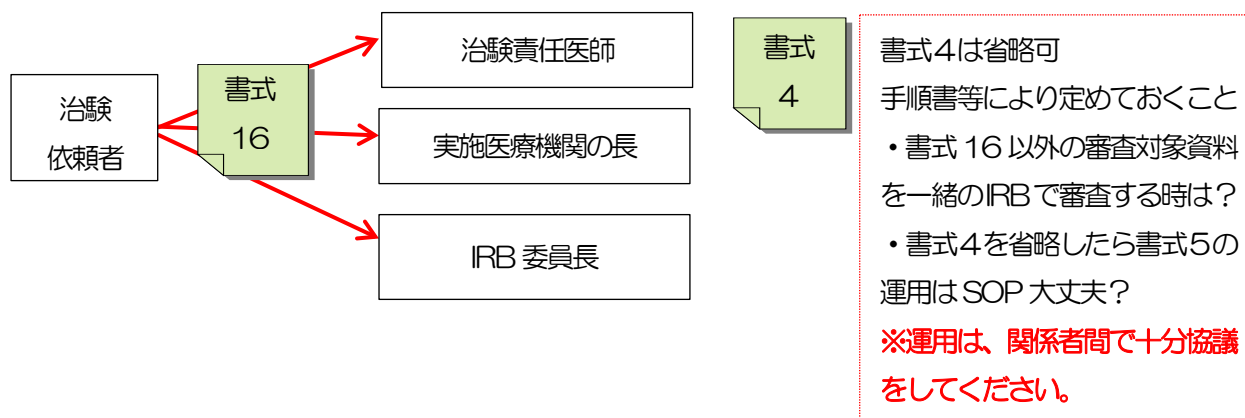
治験依頼者

書式 16

治験責任医師

実施医療機関の長

IRB 委員長

書式 4

書式4は省略可
手順書等により定めておくこと
・書式 16 以外の審査対象資料を一緒のIRBで審査する時は？
・書式4を省略したら書式5の運用はSOP 大丈夫？
※運用は、関係者間で十分協議をしてください。